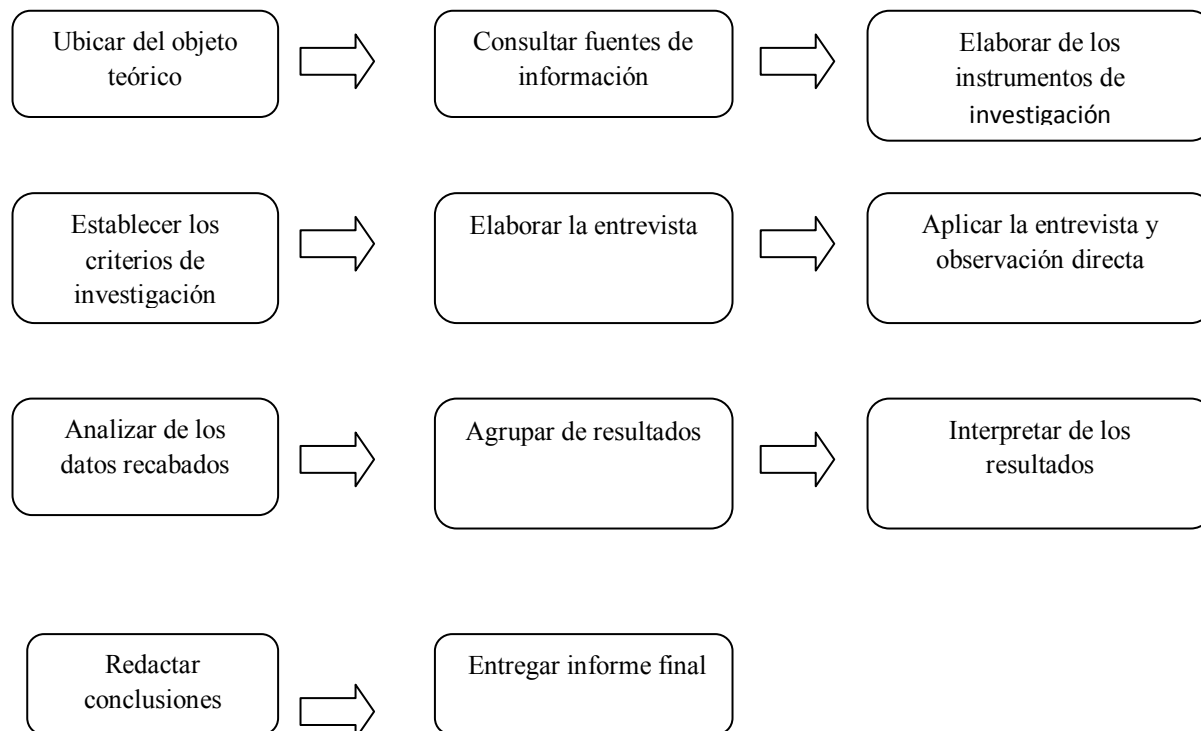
Ubicar del objeto teórico

Consultar fuentes de información

Elaborar de los instrumentos de investigación

Establecer los criterios de investigación

Elaborar la entrevista

Aplicar la entrevista y observación directa

Analizar de los datos recabados

Agrupar de resultados

Interpretar de los resultados

Redactar conclusiones

Entregar informe final